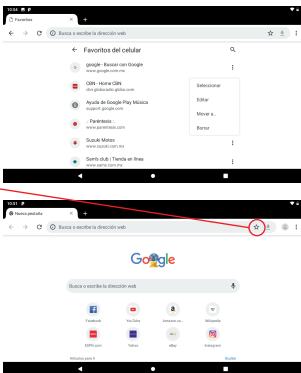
10:54
Favoritos
Busca o escribe la dirección web
Favoritos del celular
google - Buscar con Google
www.google.com.mx
CBN - Home CBN
cbn.globoradio.globo.com
Ayuda de Google Play Música
support.google.com
. Paréntesis .
www.parentesis.com
Suzuki Motos
www.suzuki.com.mx
Sam's club | Tienda en línea
www.sams.com.mx
Seleccionar
Editar
Mover a...
Borrar

10:51
Nueva pestaña
Busca o escribe la dirección web
Google
Busca o escribe la dirección web
Facebook
YouTube
Amazon.co...
Wikipedia
ESPN.com
Yahoo
eBay
Instagram
Artículos para ti
Ocultar